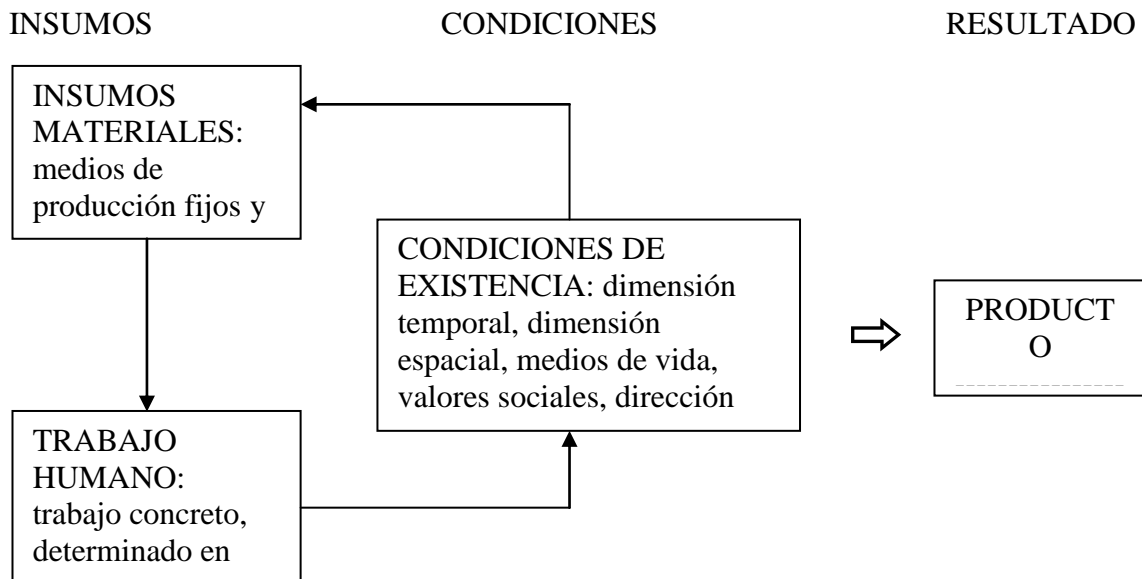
INSUMOS CONDICIONES RESULTADO

INSUMOS MATERIALES: medios de producción fijos y

CONDICIONES DE EXISTENCIA: dimensión temporal, dimensión espacial, medios de vida, valores sociales, dirección

PRODUCT
O

TRABAJO HUMANO: trabajo concreto, determinado en